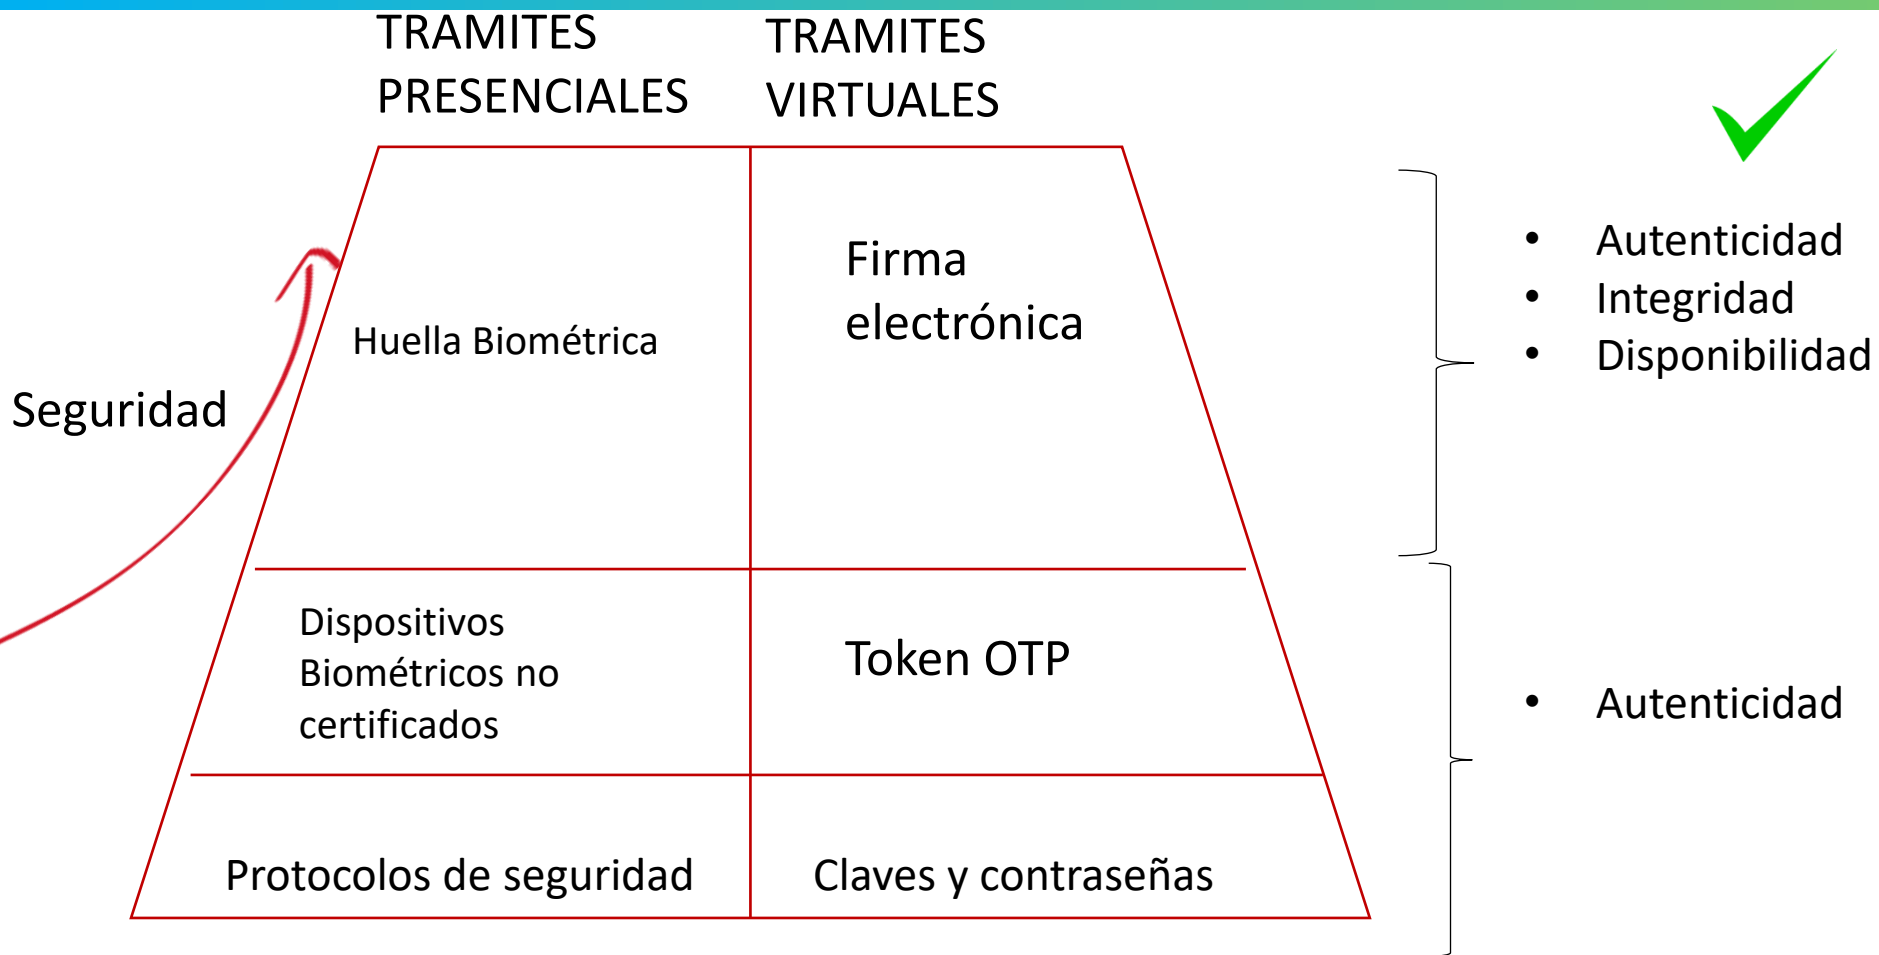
TRAMITES PRESENCIALES

TRAMITES VIRTUALES

Seguridad

| Huella Biométrica | Firma electrónica |
|---|---|
| Dispositivos Biométricos no certificados | Token OTP |
| Protocolos de seguridad | Claves y contraseñas |

- Autenticidad
- Integridad
- Disponibilidad

- Autenticidad